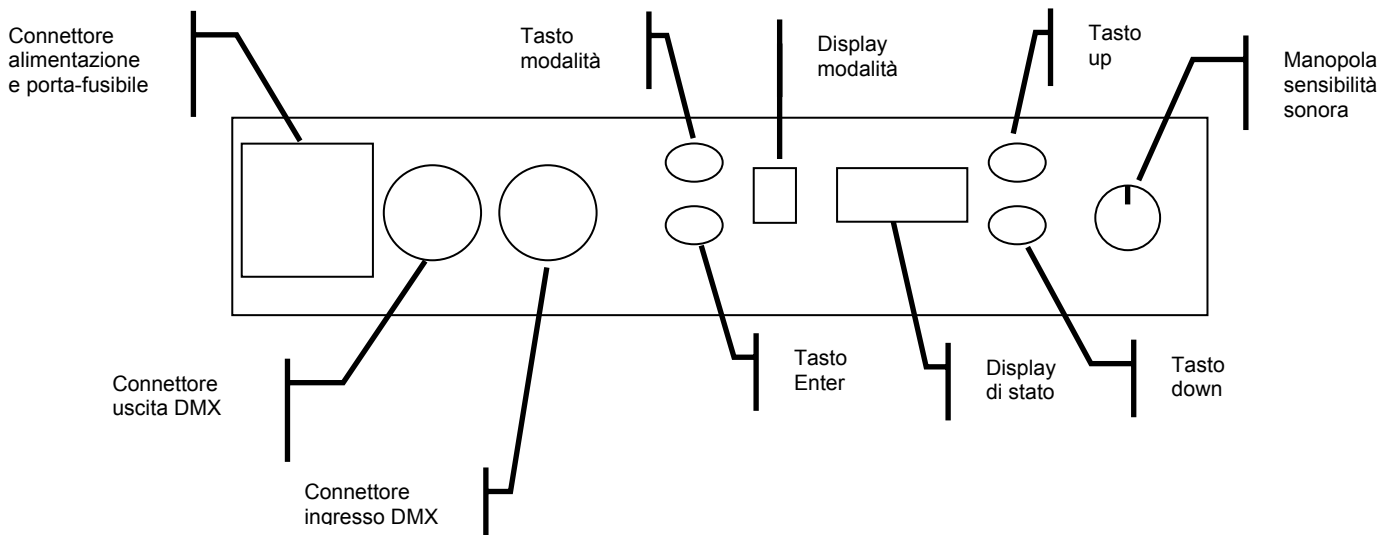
Connettore alimentazione e porta-fusibile

Tasto modalità

Display modalità

Tasto up

Manopola sensibilità sonora

Tasto Enter

Display di stato

Tasto down

Connettore uscita DMX

Connettore ingresso DMX